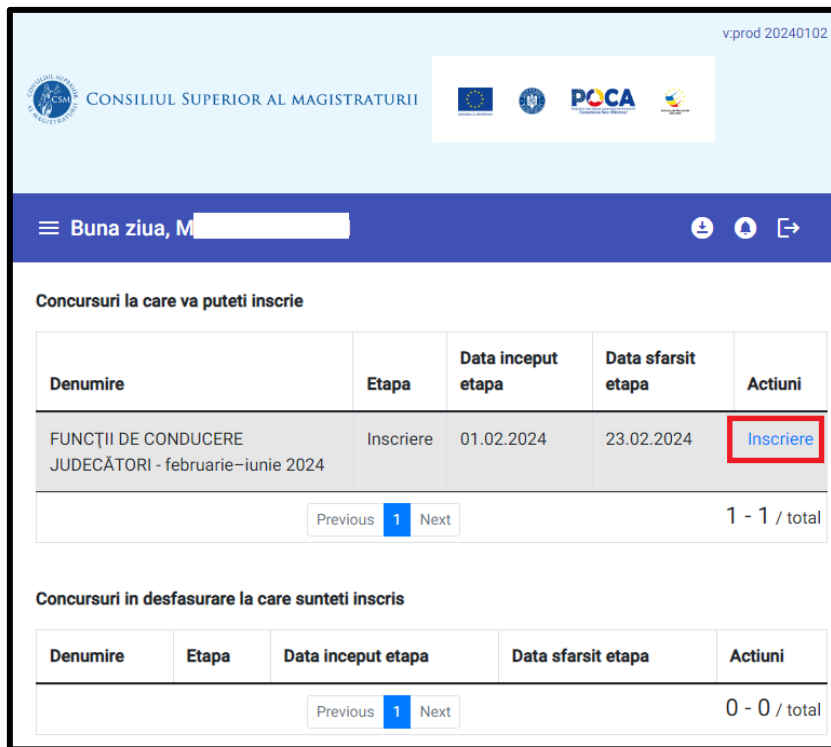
v:prod 20240102

CONSILIUL SUPERIOR AL MAGISTRATURII

CSM CONSILIUL SUPERIOR AL MAGISTRATURII

POCA

Buna ziua, M

Concursuri la care va puteti inscrie

| Denumire | Etapa | Data inceput etapa | Data sfarsit etapa | Actiuni |
|---|---|---|---|---|
| FUNCŢII DE CONDUCERE JUDECĂTORI - februarie–iunie 2024 | Inscriere | 01.02.2024 | 23.02.2024 | Inscriere |

Previous 1 Next

1 - 1 / total

Concursuri in desfasurare la care sunteti inscris

| Denumire | Etapa | Data inceput etapa | Data sfarsit etapa | Actiuni |
|---|---|---|---|---|

Previous 1 Next

0 - 0 / total